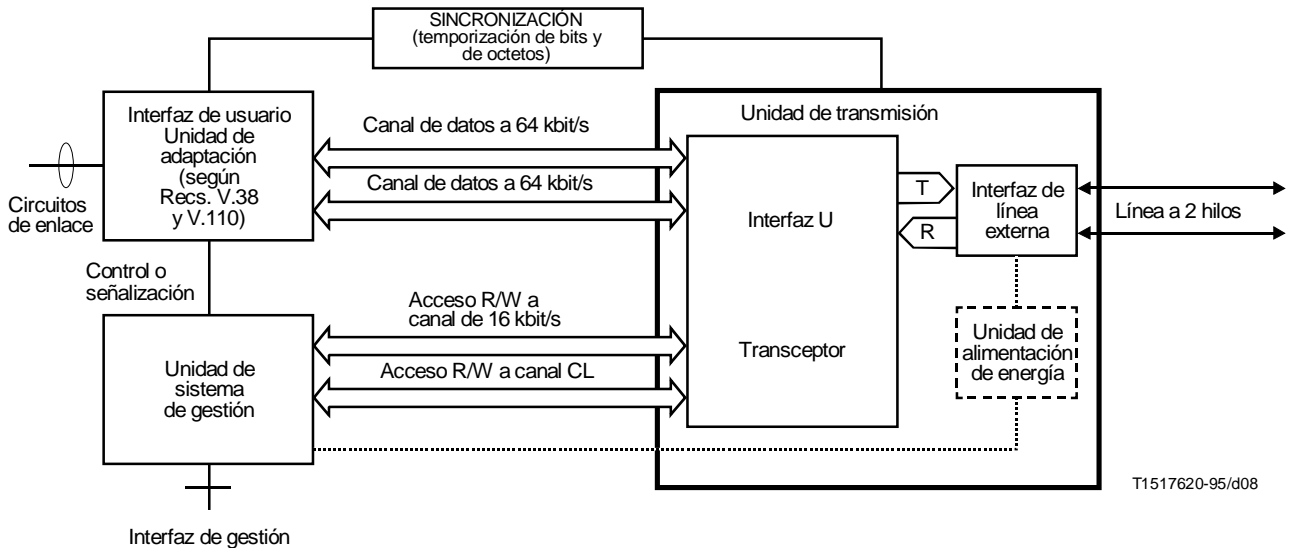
SINCRONIZACIÓN
(temporización de bits y de octetos)

Interfaz de usuario
Unidad de adaptación (según Recs. V.38 y V.110)

Circuitos de enlace

Control o señalización

Unidad de sistema de gestión

Interfaz de gestión

Canal de datos a 64 kbit/s

Canal de datos a 64 kbit/s

Acceso R/W a canal de 16 kbit/s

Acceso R/W a canal CL

Unidad de transmisión

Interfaz U

Transceptor

T

R

Interfaz de línea externa

Línea a 2 hilos

Unidad de alimentación de energía

T1517620-95/d08